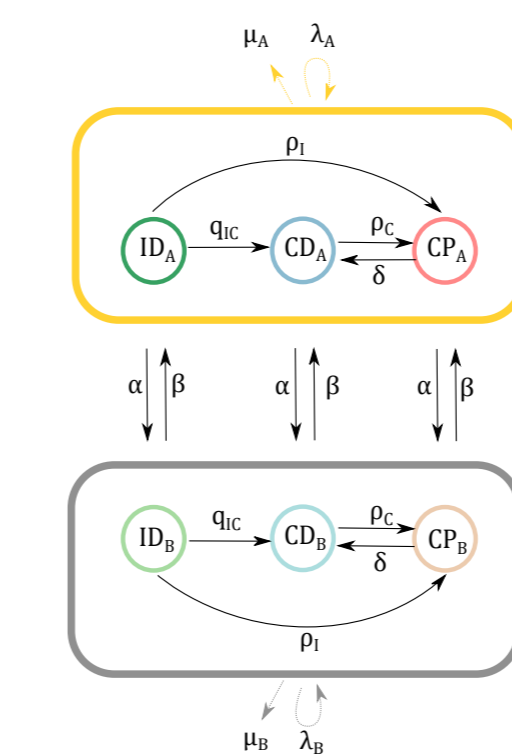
$\mu_A$ $\lambda_A$

$\rho_I$

$ID_A$ $q_{IC}$ $CD_A$ $\rho_C$ $\delta$ $CP_A$

$\alpha$ $\beta$ $\alpha$ $\beta$ $\alpha$ $\beta$

$ID_B$ $q_{IC}$ $CD_B$ $\rho_C$ $\delta$ $CP_B$

$\rho_I$

$\mu_B$ $\lambda_B$